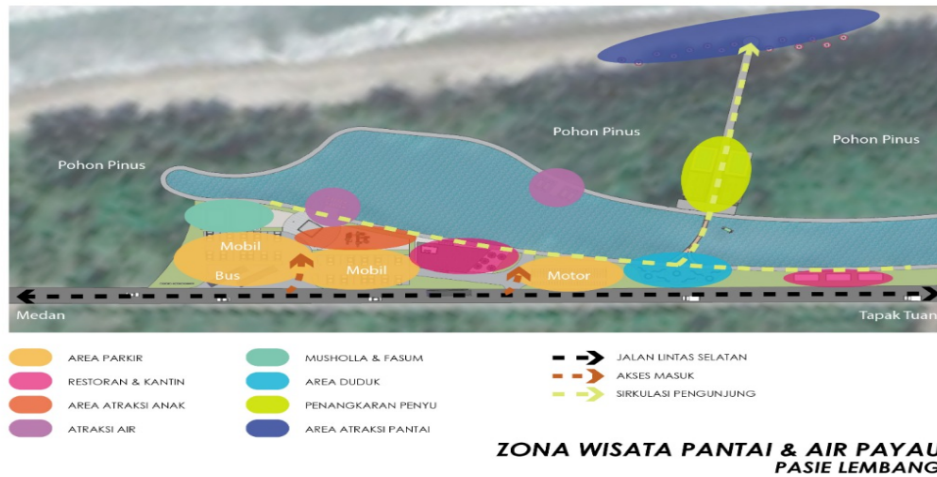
Pohon Pinus

Pohon Pinus

Pohon Pinus

Mobil

Bus

Mobil

Motor

Medan

Tapak Tuan

AREA PARKIR
RESTORAN & KANTIN
AREA ATRAKSI ANAK
ATRAKSI AIR

MUSHOLLA & FASUM
AREA DUDUK
PENANGKARAN PENYU
AREA ATRAKSI PANTAI

JALAN LINTAS SELATAN
AKSES MASUK
SIRKULASI PENGUNJUNG

ZONA WISATA PANTAI & AIR PAYAU
PASIE LEMBANG